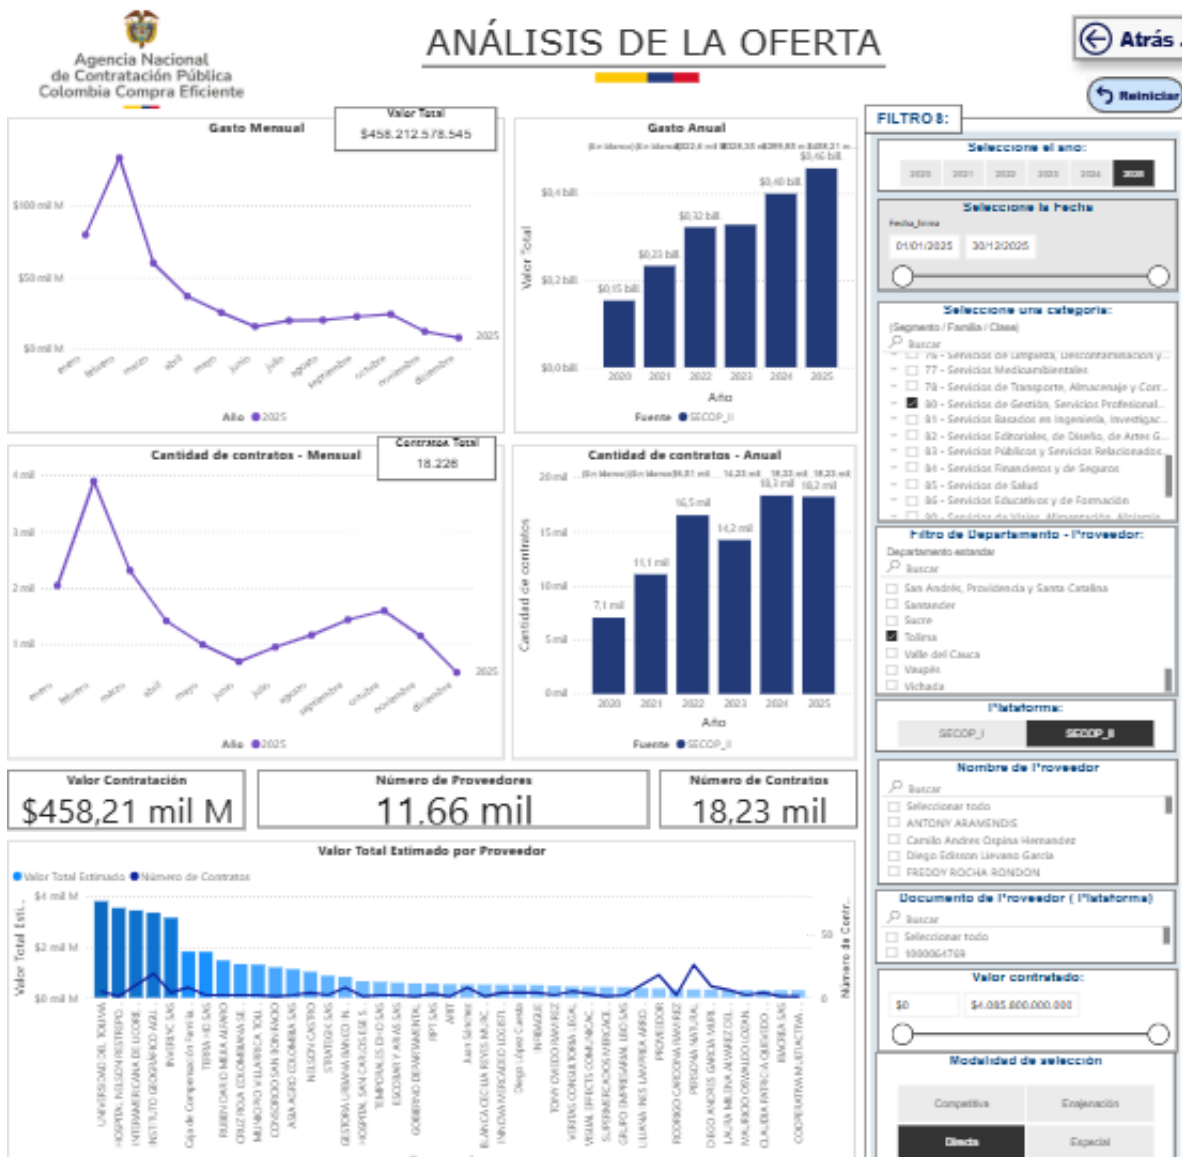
Agencia Nacional de Contratación Pública Colombia Compra Eficiente

ANÁLISIS DE LA OFERTA

Atrás

Reiniciar

FILTROS:

Gasto Mensual

Valor Total
$458.212.578.545

$100 mil M
$50 mil M
$0 mil M

enero febrero marzo abril mayo junio julio agosto septiembre octubre noviembre diciembre

2025

Año ● 2025

Gasto Anual

$0,4 bill
$0,2 bill
$0,0 bill

Valor Total

$0,15 bill $0,23 bill $0,32 bill $0,40 bill $0,46 bill

2020 2021 2022 2023 2024 2025

Año

Fuente ● SECOP_II

Cantidad de contratos - Mensual

Contratos Total
18.228

4 mil
3 mil
2 mil
1 mil

enero febrero marzo abril mayo junio julio agosto septiembre octubre noviembre diciembre

2025

Año ● 2025

Cantidad de contratos - Anual

20 mil
15 mil
10 mil
5 mil
0 mil

Cantidad de contratos

7,1 mil 11,1 mil 16,5 mil 14,2 mil 18,3 mil 18,2 mil

2020 2021 2022 2023 2024 2025

Año

Fuente ● SECOP_II

Seleccione el año:

2020 2021 2022 2023 2024 2025

Seleccione la Fecha

Fecha_firma
01/01/2025 30/12/2025

Seleccione una categoría:

(Segmento / Familia / Clase)

Buscar

77 - Servicios Medioambientales
78 - Servicios de Transporte, Almacenaje y Corr...
80 - Servicios de Gestión, Servicios Profesional...
81 - Servicios Basados en Ingeniería, Investigac...
82 - Servicios Editoriales, de Diseño, de Artes G...
83 - Servicios Públicos y Servicios Relacionados...
84 - Servicios Financieros y de Seguros
85 - Servicios de Salud
86 - Servicios Educativos y de Formación

Filtro de Departamento - Proveedor:

Departamento estandar

Buscar

San Andrés, Providencia y Santa Catalina
Santander
Sucre
Tolima
Valle del Cauca
Vaupés
Vichada

Plataforma:

SECOP_I SECOP_II

Nombre de Proveedor

Buscar

Seleccionar todo
ANTONY ARAMENDIS
Camilo Andres Ospina Hernandez
Diego Edisson Llevano Garcia
FREDDY ROCHA RONDON

Documento de Proveedor ( Plataforma)

Buscar

Seleccionar todo
1000064769

Valor contratado:

$0 $4.085.800.000.000

Modalidad de selección

Competitiva Enajenación
Directa Especial

Valor Contratación
$458,21 mil M

Número de Proveedores
11,66 mil

Número de Contratos
18,23 mil

Valor Total Estimado por Proveedor

● Valor Total Estimado ● Número de Contratos

$4 mil M
$2 mil M
$0 mil M

Valor Total Esti...

50
0

Número de Contr...

UNIVERSIDAD DEL TOLIMA
HOSPITAL NELSON RESTREPO
INTERAMERICANA DE LICORE...
INSTITUTO GEOGRAFICO AGU...
INVERLIC SAS
Caja de Compensación Familia...
TERRA HD SAS
RUBEN DARIO MEJIA ALFARO
CRUZ ROJA COLOMBIANA SE...
MUNICIPIO VILLARRICA TOLI...
CONSORCIO SAN JUAN RADIO
ASIA AGRO COLOMBIA SAS
NELSON CASTRO
STRATEGIC SAS
GESTORA URBANA IBAGUE N...
HOSPITAL SAN CARLOS ESE S...
TEMPORALES DHO SAS
ESCOBAR Y ARIAS SAS
GOBIERNO DEPARTAMENTAL
FIPT SAS
ARIT
Juan Sánchez
BLANCA CECILIA REYES MUJIC...
PANDWA MERCADEO LOGISTI...
Diego López Camelo
INFIBAGUE
TONY OVIEDO RAMIREZ
VERTEX CONSULTORIA LIDA...
VISUAL EFFECTS COMUNICAC...
SUPERMERCADOS MERCACE...
GRUPO EMPRESARIAL LEO SAS
LILIANA INES LAMPREA ARRO...
PROVEEDOR
RODRIGO CARDONA RAMIREZ
PERSONA NATURAL
DIEGO ANDRES GARCIA MURI...
LAURA MELINA ALVAREZ DEL...
MAURICIO OSWALDO LOZAN...
CLAUDIA PATRICIA QUEVEDO...
IBAGRIA SAS
COOPERATIVA MULTIACTIVA...